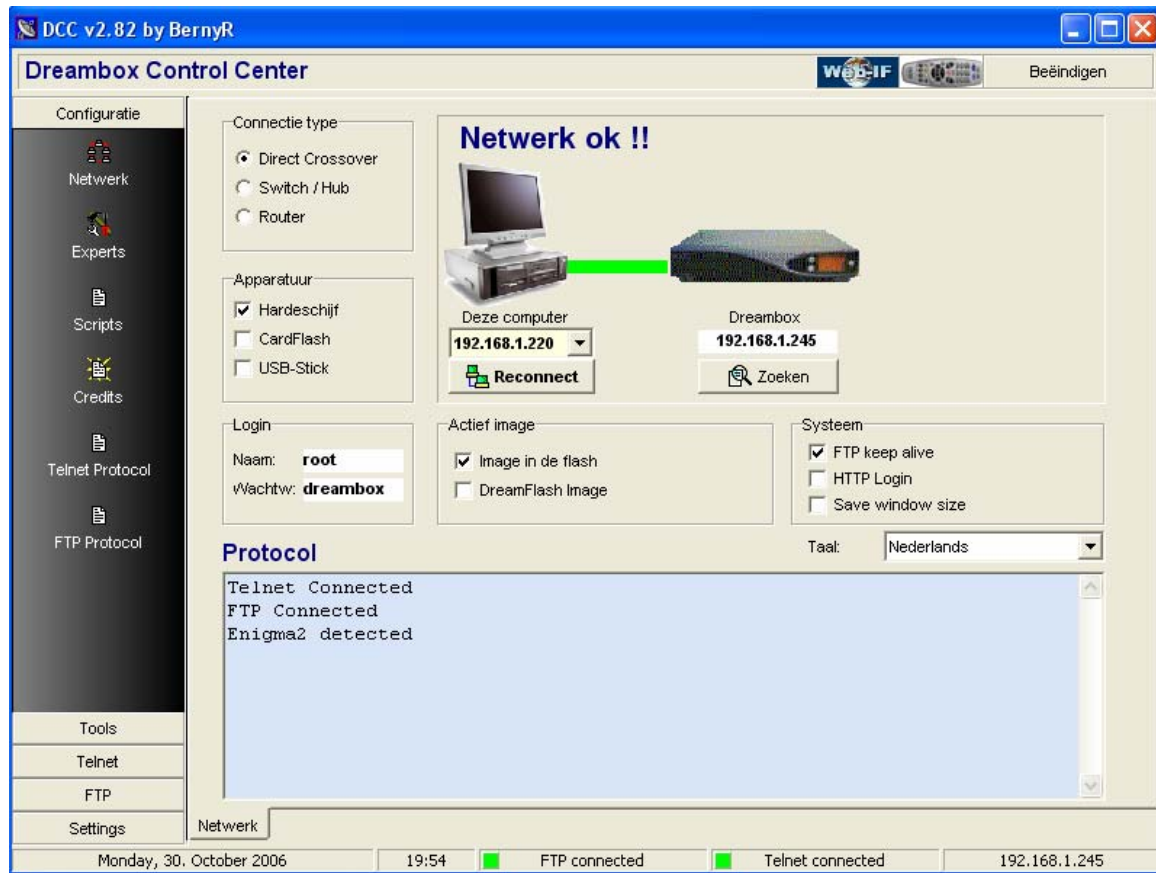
DCC v2.82 by BernyR

Dreambox Control Center

Web-IF

Beëindigen

Configuratie

Netwerk

Experts

Scripts

Credits

Telnet Protocol

FTP Protocol

Tools

Telnet

FTP

Settings

Connectie type
Direct Crossover
Switch / Hub
Router

Apparatuur
Hardeschijf
CardFlash
USB-Stick

Netwerk ok !!

Deze computer
192.168.1.220
Reconnect

Dreambox
192.168.1.245
Zoeken

Login
Naam: root
Wachtw: dreambox

Actief image
Image in de flash
DreamFlash Image

Systeem
FTP keep alive
HTTP Login
Save window size

Protocol

Taal: Nederlands

Telnet Connected
FTP Connected
Enigma2 detected

Netwerk

Monday, 30. October 2006 | 19:54 | FTP connected | Telnet connected | 192.168.1.245